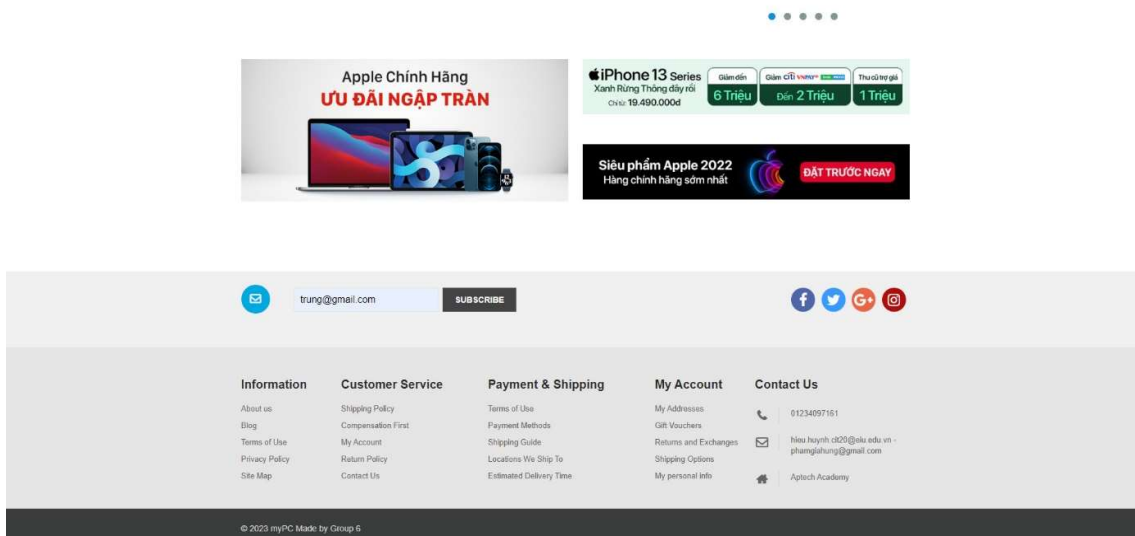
Apple Chính Hãng
ƯU ĐÃI NGẬP TRÀN

iPhone 13 Series
Xanh Rừng Thông đây rồi
Chỉ từ 19.490.000đ

Giảm đến
6 Triệu

Giảm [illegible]
Đến 2 Triệu

Thu cũ trợ giá
1 Triệu

Siêu phẩm Apple 2022
Hàng chính hãng sớm nhất

ĐẶT TRƯỚC NGAY

trung@gmail.com
SUBSCRIBE

Information
About us
Blog
Terms of Use
Privacy Policy
Site Map

Customer Service
Shipping Policy
Compensation First
My Account
Return Policy
Contact Us

Payment & Shipping
Terms of Use
Payment Methods
Shipping Guide
Locations We Ship To
Estimated Delivery Time

My Account
My Addresses
Gift Vouchers
Returns and Exchanges
Shipping Options
My personal info

Contact Us
01234097161
hieu.huynh.cit20@eiu.edu.vn - phamgiahung@gmail.com
Aptech Academy

© 2023 myPC Made by Group 6